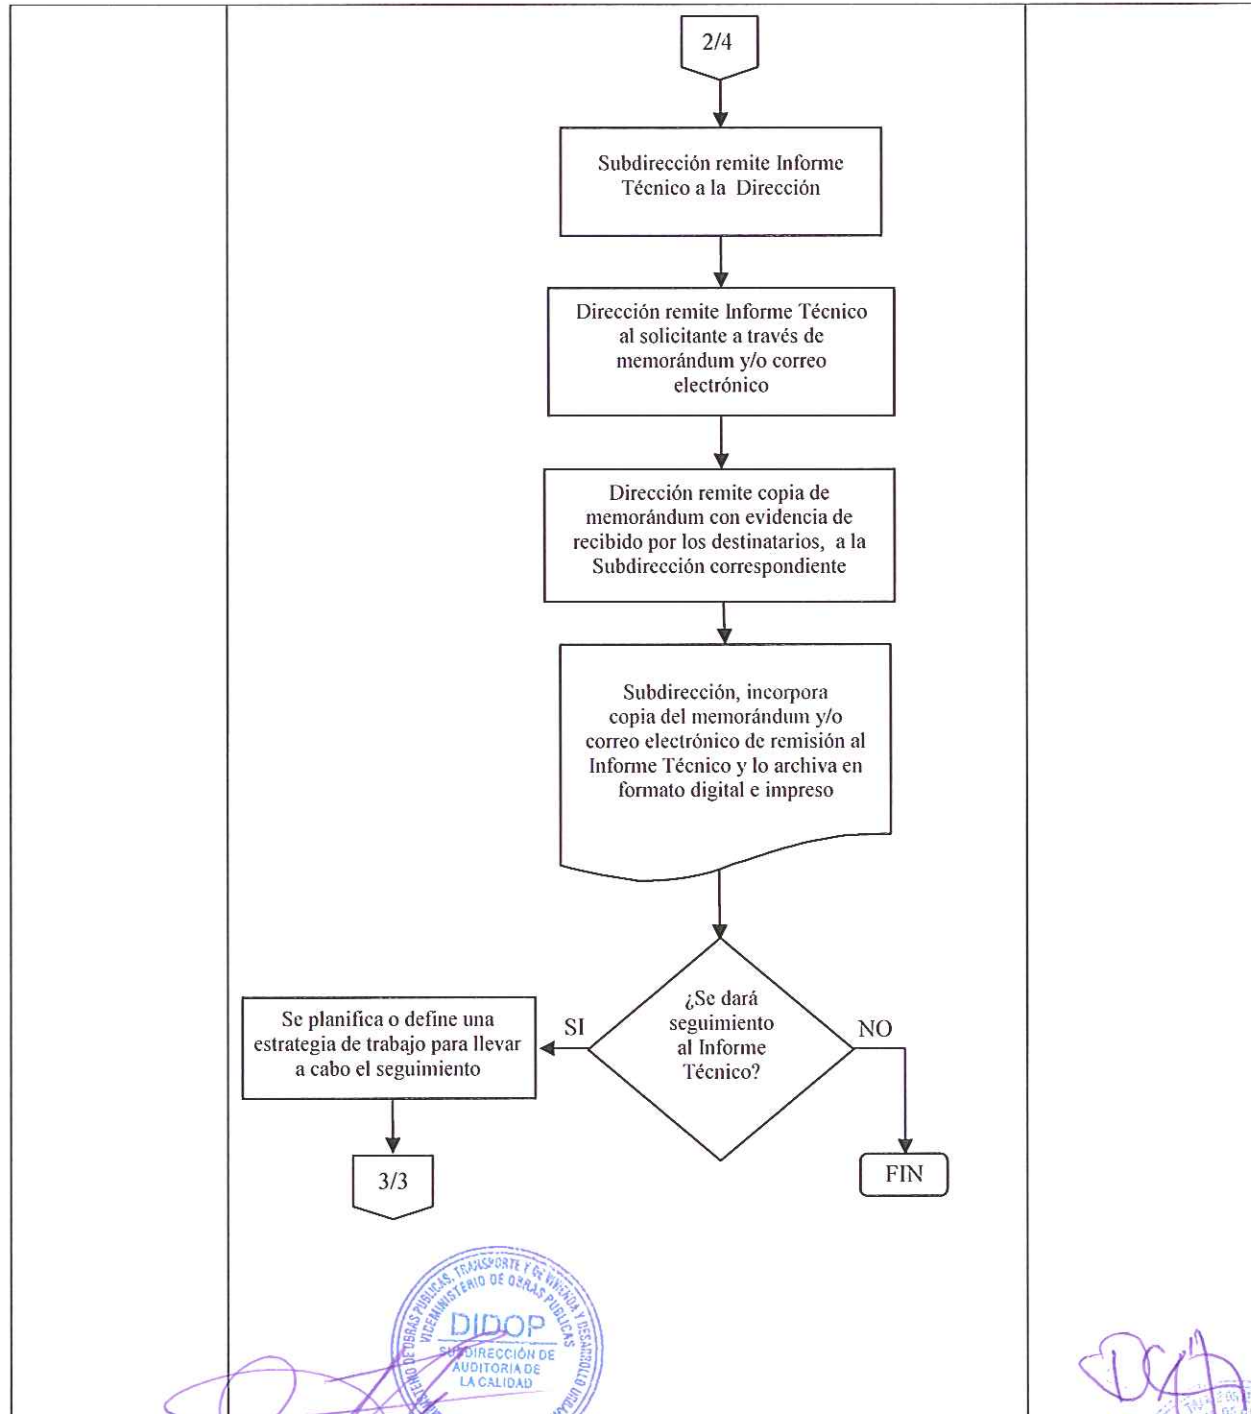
2/4

Subdirección remite Informe Técnico a la Dirección

Dirección remite Informe Técnico al solicitante a través de memorándum y/o correo electrónico

Dirección remite copia de memorándum con evidencia de recibido por los destinatarios, a la Subdirección correspondiente

Subdirección, incorpora copia del memorándum y/o correo electrónico de remisión al Informe Técnico y lo archiva en formato digital e impreso

¿Se dará seguimiento al Informe Técnico?

SI

NO

Se planifica o define una estrategia de trabajo para llevar a cabo el seguimiento

3/3

FIN

MINISTERIO DE OBRAS PÚBLICAS, TRANSPORTE Y DE VIVIENDA Y DESARROLLO URBANO VICEMINISTERIO DE OBRAS PÚBLICAS DIDOP SUBDIRECCIÓN DE AUDITORIA DE LA CALIDAD